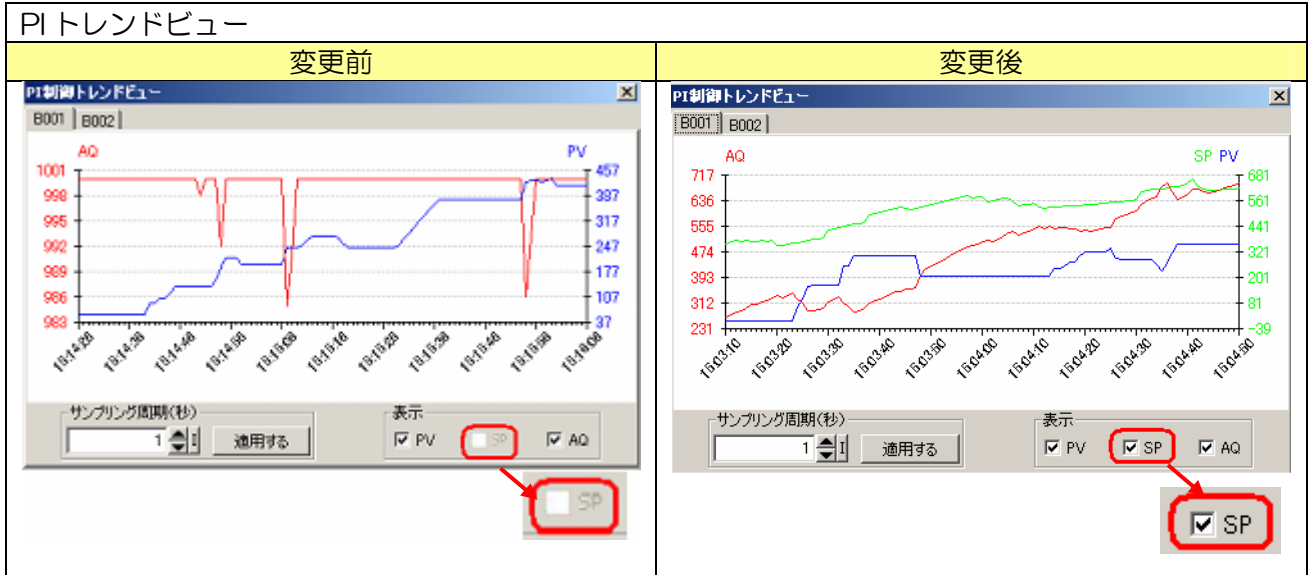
PI トレンドビュー

| 変更前 | 変更後 |
|---|---|
| PI制御トレンドビュー ☒ B001 B002 AQ PV 1001 998 995 992 989 986 983 457 387 317 247 177 107 37 19:14:28 19:14:38 19:14:48 19:14:58 19:15:08 19:15:18 19:15:28 19:15:38 19:15:48 19:15:58 19:16:08 サンプリング周期(秒) 1 適用する 表示 ☑ PV ☐ SP ☑ AQ ☐ SP | PI制御トレンドビュー ☒ B001 B002 AQ SP PV 717 636 555 474 393 312 231 681 561 441 321 201 81 -39 15:03:10 15:03:20 15:03:30 15:03:40 15:03:50 15:04:00 15:04:10 15:04:20 15:04:30 15:04:40 15:04:50 サンプリング周期(秒) 1 適用する 表示 ☑ PV ☑ SP ☑ AQ ☑ SP |